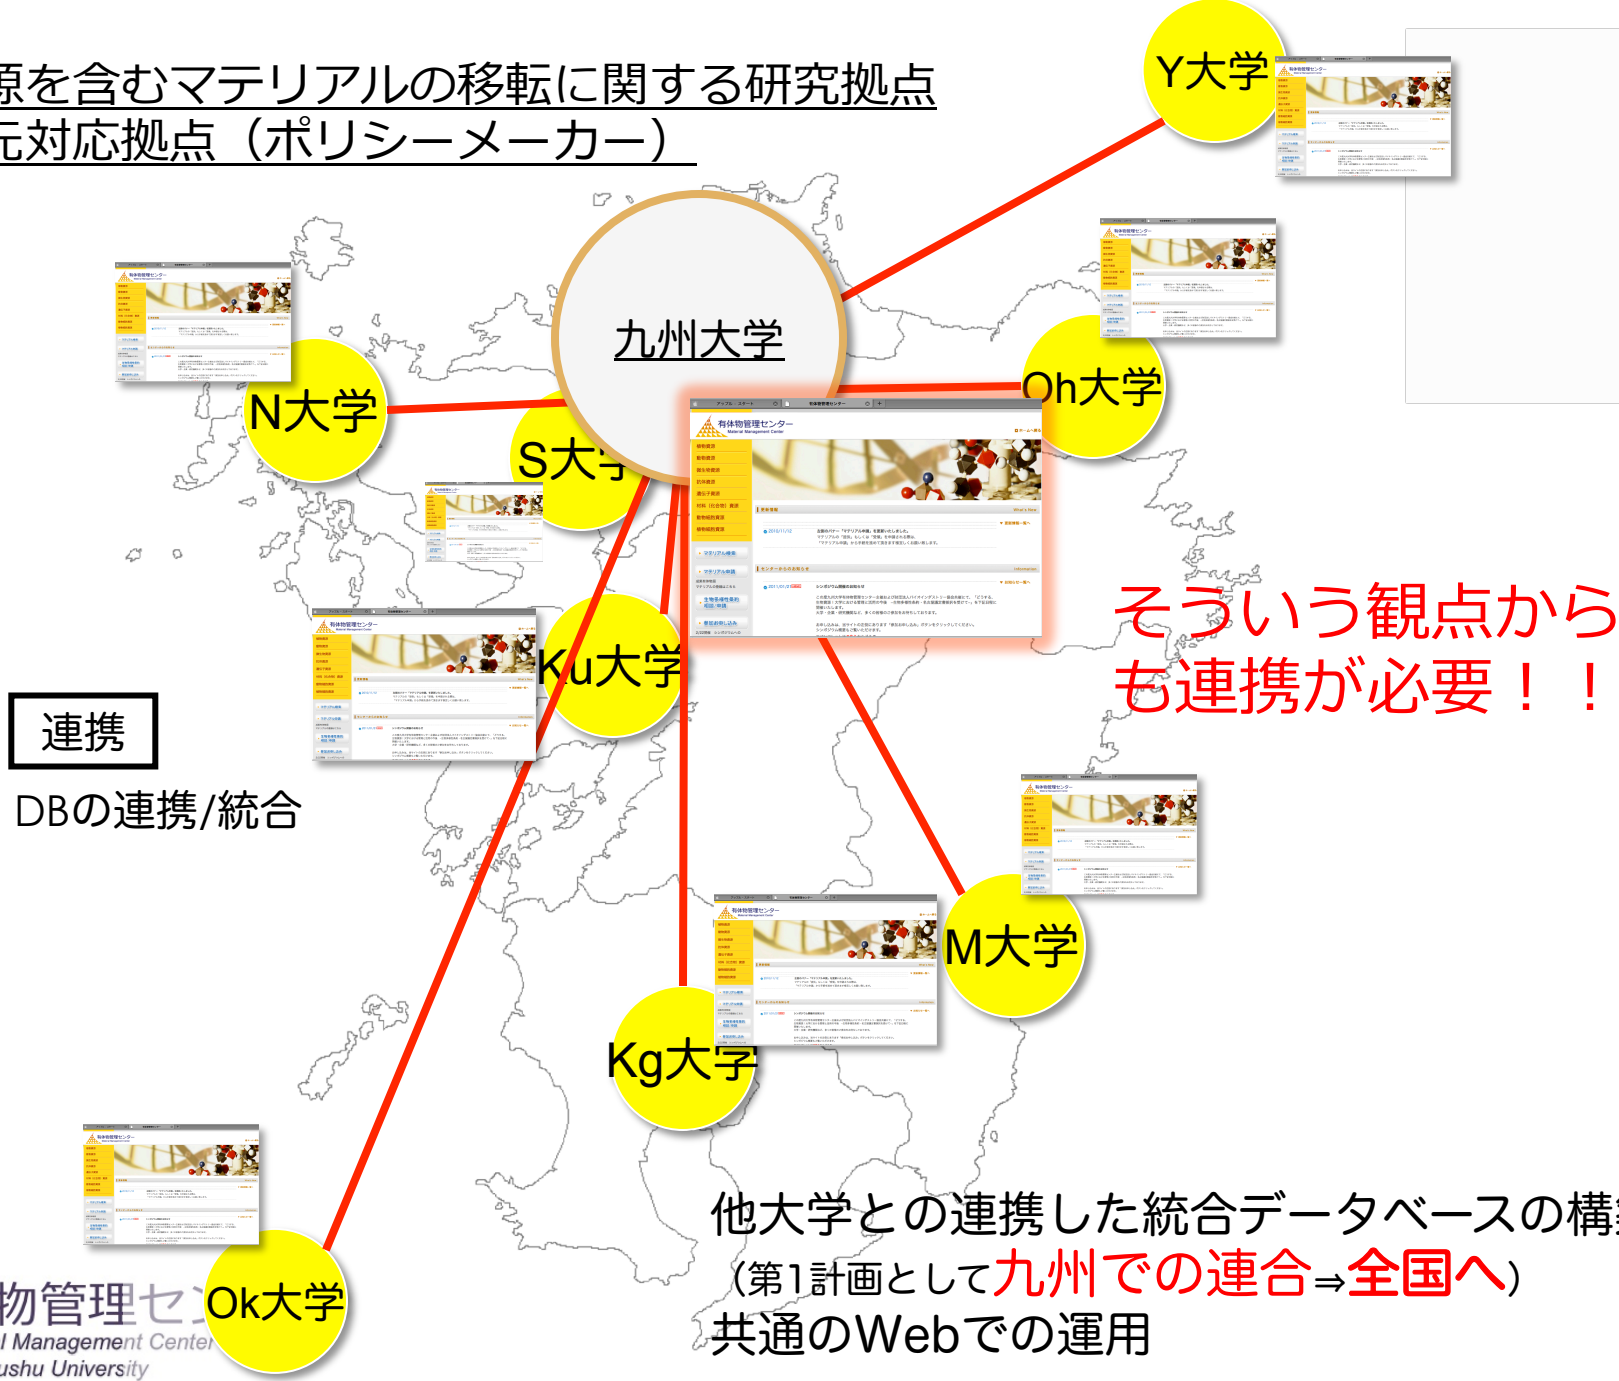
源を含むマテリアルの移転に関する研究拠点
元対応拠点（ポリシーメーカー）

Y大学

九州大学

N大学

S大学

Oh大学

有体物管理センター
Material Management Center

Ku大学

そういう観点からも連携が必要！！

連携

DBの連携/統合

M大学

Kg大学

他大学との連携した統合データベースの構築
（第1計画として九州での連合⇒全国へ）
共通のWebでの運用

Ok大学

物管理セン
l Management Center
ushu University